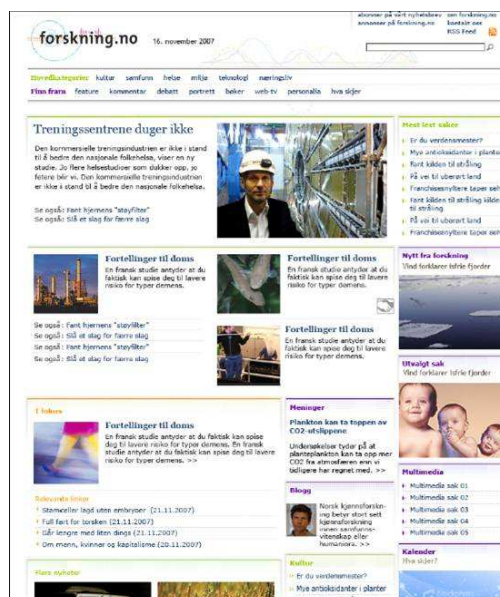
forskning.no 16. november 2007

abonner på vårt nyhetsbrev om forskning.no
annonser på forskning.no kontakt oss
RSS Feed

Hovedkategorier kultur samfunn helse miljø teknologi næringsliv
Finn frem feature kommentar debatt portrett bøker web-tv personalia hva skjer

Treningssentrene duger ikke

Den kommersielle treningsindustrien er ikke i stand til å bedre den nasjonale folkehelsa, viser en ny studie. Jo flere helsestudier som dukker opp, jo felere blir vi. Den kommersielle treningsindustrien er ikke i stand til å bedre den nasjonale folkehelsa.

Se også: Fant hjernens "støyfilter"
Se også: Slå et slag for færre slag

Mest lest saker
Er du verdensmester?
Mye antioksidanter i planter
Fant kilden til stråling
På vei til uberørt land
Franchisesnyltere taper selv
Fant kilden til stråling kilden til stråling
På vei til uberørt land
Franchisesnyltere taper selv

Fortellinger til doms
En fransk studie antyder at du faktisk kan spise deg til lavere risiko for typer demens.

Se også: Fant hjernens "støyfilter"
Se også: Slå et slag for færre slag
Se også: Fant hjernens "støyfilter"
Se også: Slå et slag for færre slag

Fortellinger til doms
En fransk studie antyder at du faktisk kan spise deg til lavere risiko for typer demens.

Fortellinger til doms
En fransk studie antyder at du faktisk kan spise deg til lavere risiko for typer demens.

Nytt fra forskning
Vind forklarer isfrie fjorder

Utvalgt sak
Vind forklarer isfrie fjorder

I fokus

Fortellinger til doms
En fransk studie antyder at du faktisk kan spise deg til lavere risiko for typer demens. En fransk studie antyder at du faktisk kan spise deg til lavere risiko for typer demens. >>

Relaterte linker
Stamceller lagd uten embryoer (21.11.2007)
Full fart for forsken (21.11.2007)
Går lengre med liten dings (21.11.2007)
Om menn, kvinner og kapitalisme (20.11.2007)

Meninger
Plankton kan ta toppen av CO2-utslippene
Undersøkelser tyder på at planteplankton kan ta opp mer CO2 fra atmosfæren enn vi tidligere har regnet med. >>

Blogg
Norsk kjønnsforskning betyr stort sett kjønnsforskning innen samfunns- vitenskap eller humaniora. >>

Multimedia
Multimedia sak 01
Multimedia sak 02
Multimedia sak 03
Multimedia sak 04
Multimedia sak 05

Kalender
Hva skjer?

Flere nyheter

Kultur
Er du verdensmester?
Mye antioksidanter i planter